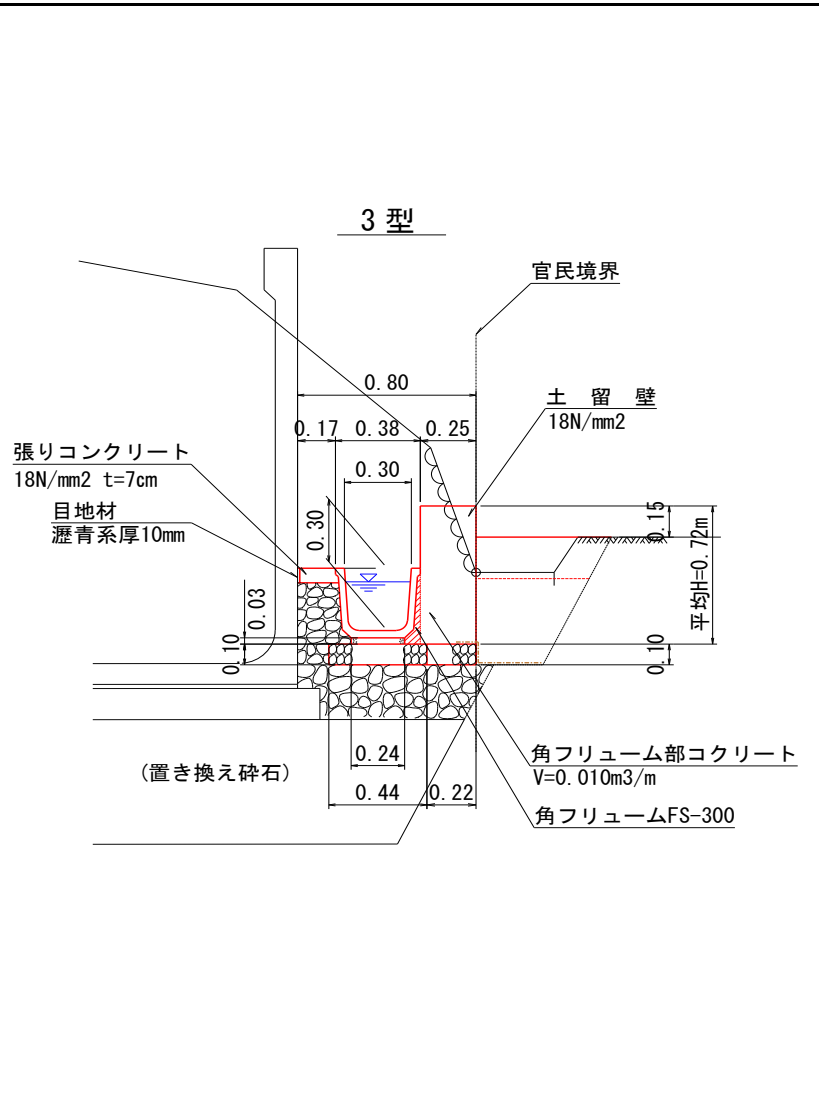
3 型

官民境界

0.80

土 留 壁
18N/mm2

0.17　0.38　0.25

張りコンクリート
18N/mm2 t=7cm

0.30

目地材
瀝青系厚10mm

0.30

0.15

平均H=0.72m

0.03

0.10

0.10

0.10

0.24

(置き換え砕石)

0.44　0.22

角フリューム部コクリート
V=0.010m3/m

角フリュームFS-300